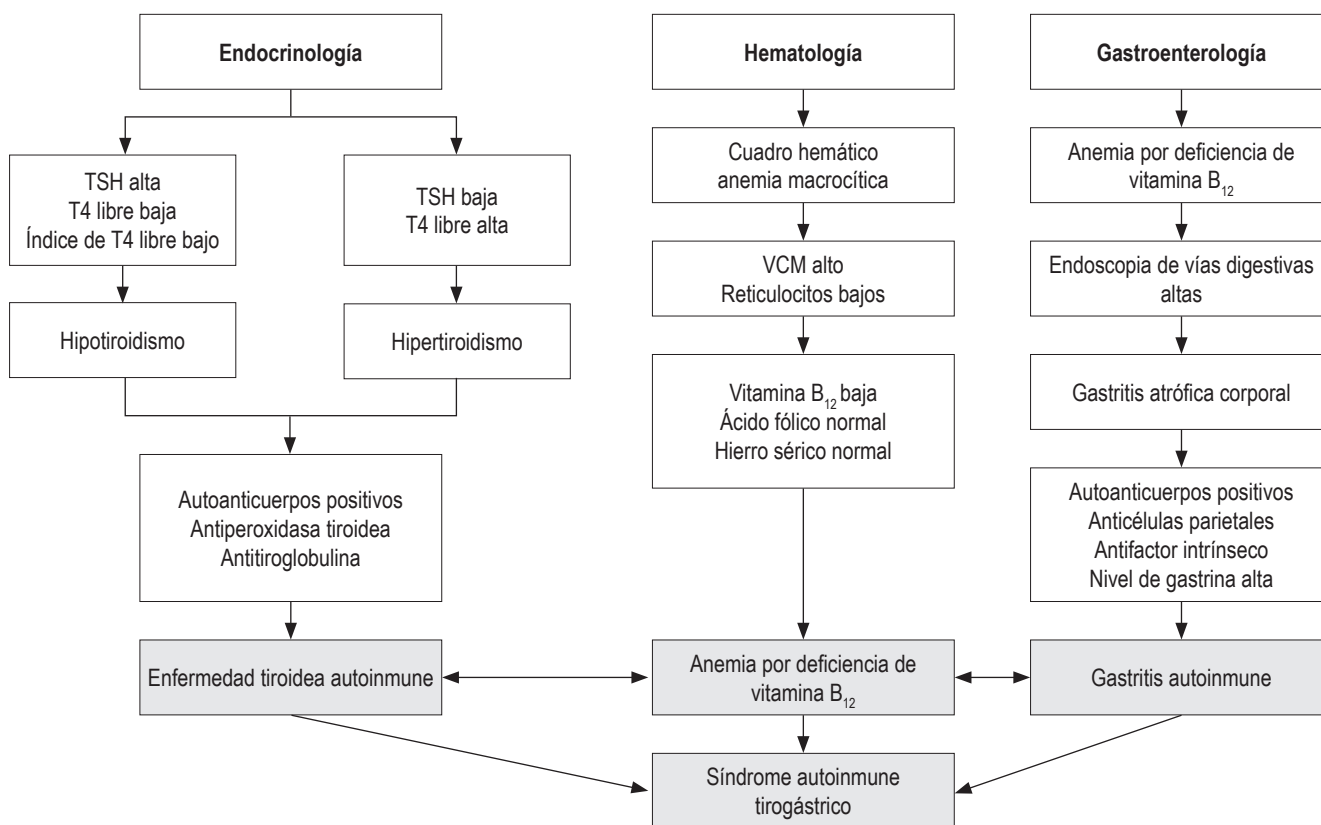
Endocrinología

Hematología

Gastroenterología

TSH alta
T4 libre baja
Índice de T4 libre bajo

TSH baja
T4 libre alta

Hipotiroidismo

Hipertiroidismo

Autoanticuerpos positivos
Antiperoxidasa tiroidea
Antitiroglobulina

Cuadro hemático
anemia macrocítica

VCM alto
Reticulocitos bajos

Vitamina $B_{12}$ baja
Ácido fólico normal
Hierro sérico normal

Anemia por deficiencia de vitamina $B_{12}$

Endoscopia de vías digestivas altas

Gastritis atrófica corporal

Autoanticuerpos positivos
Anticélulas parietales
Antifactor intrínseco
Nivel de gastrina alta

Enfermedad tiroidea autoinmune

Anemia por deficiencia de vitamina $B_{12}$

Gastritis autoinmune

Síndrome autoinmune tirogástrico